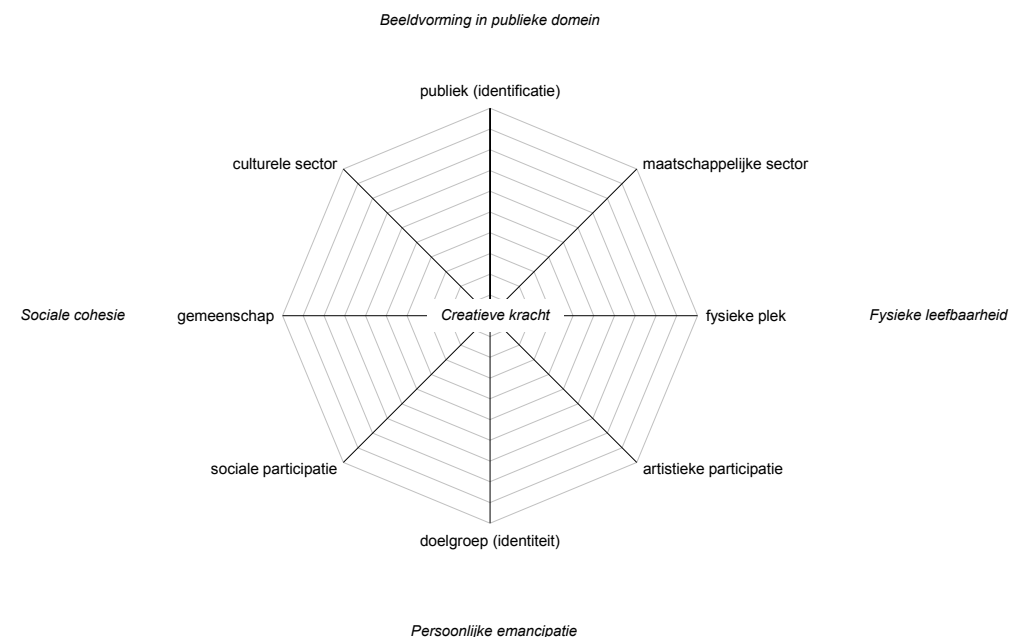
Beeldvorming in publieke domein

publiek (identificatie)

culturele sector

maatschappelijke sector

Sociale cohesie

gemeenschap

Creatieve kracht

fysieke plek

Fysieke leefbaarheid

sociale participatie

artistieke participatie

doelgroep (identiteit)

Persoonlijke emancipatie